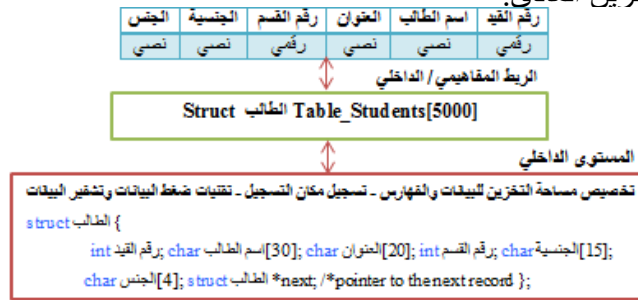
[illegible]

| رقم القيد | اسم الطالب | العنوان | رقم القسم | الجنسية | الجنس |
|---|---|---|---|---|---|
| رقمي | نصي | نصي | رقمي | نصي | نصي |

الربط المفاهيمي / الداخلي

Struct الطالب Table_Students[5000]

المستوى الداخلي

تخصيص مساحة التخزين للبيانات والفهارس ـ تسجيل مكان التسجيل ـ تقنيات ضغط البيانات وتشفير البيانات

struct الطالب {

int رقم القيد; char اسم الطالب[30]; char العنوان[20]; int رقم القسم; char الجنسية[15];

char الجنس[4]; struct الطالب *next; /*pointer to the next record };